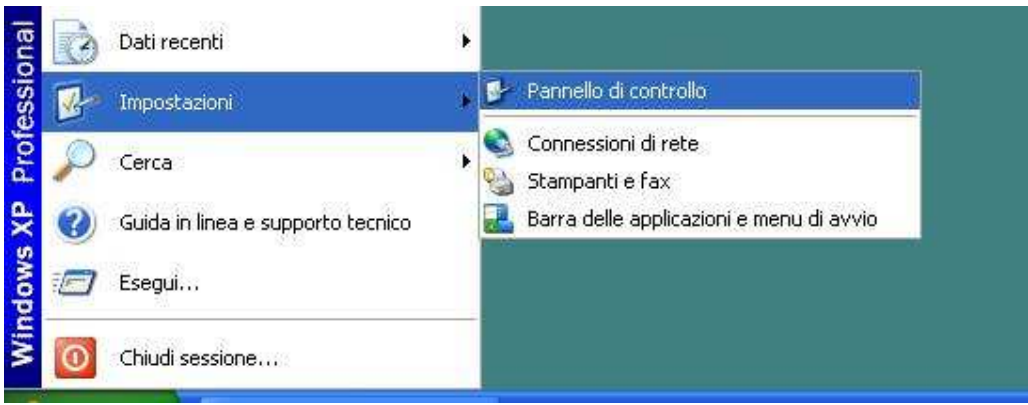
Windows XP Professional

Dati recenti

Impostazioni

Cerca

Guida in linea e supporto tecnico

Esegui...

Chiudi sessione...

Pannello di controllo

Connessioni di rete

Stampanti e fax

Barra delle applicazioni e menu di avvio